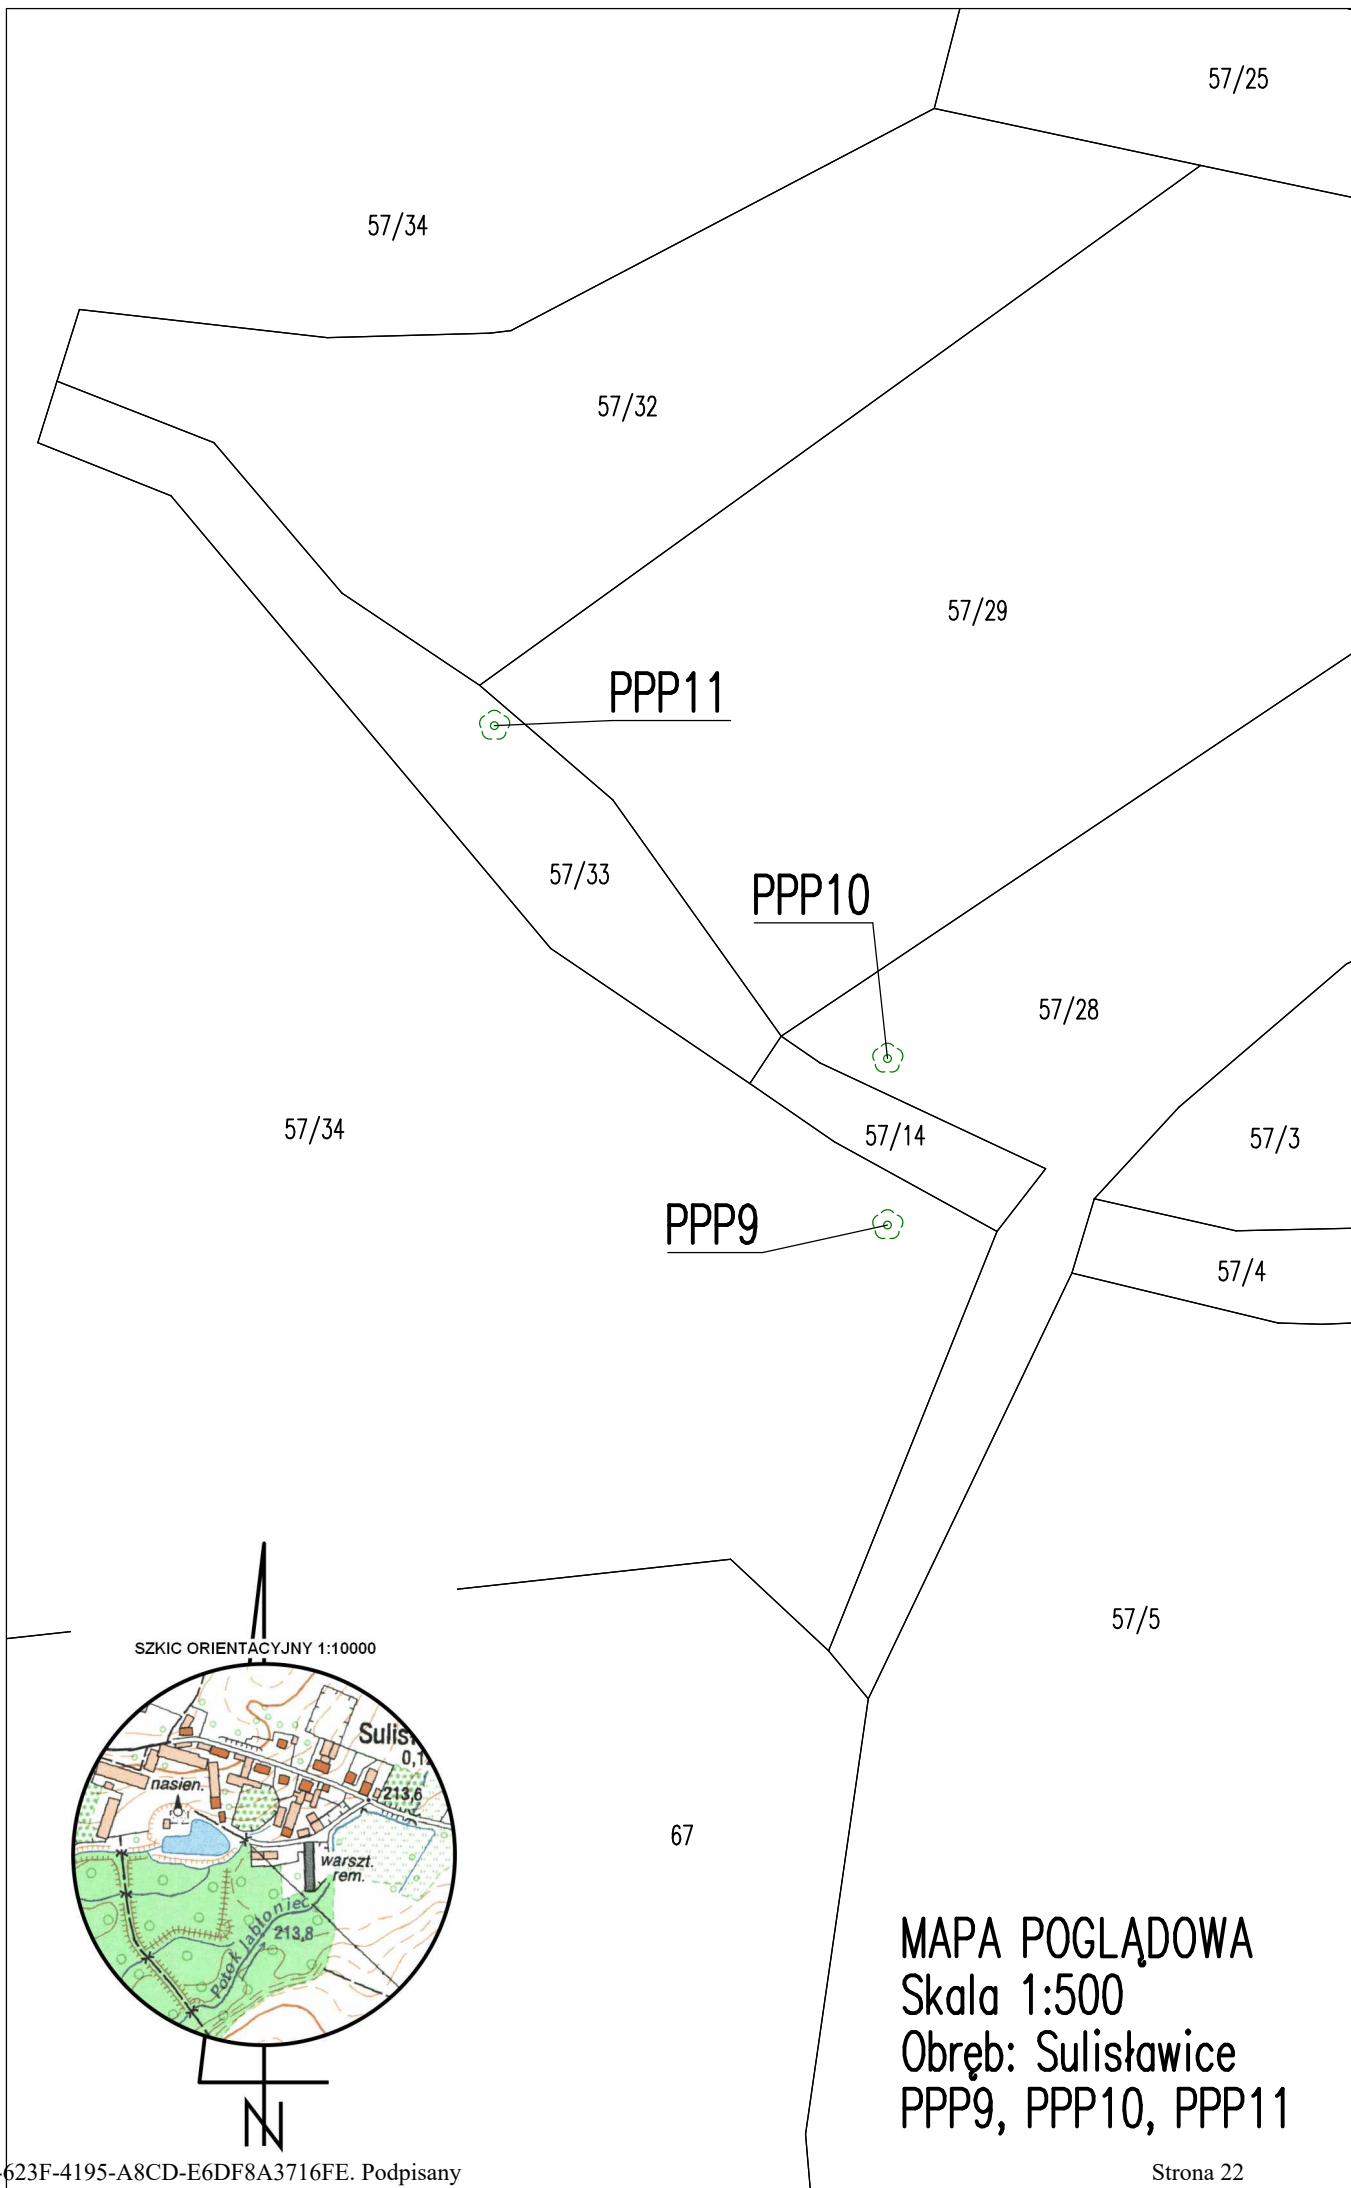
57/25

57/34

57/32

57/29

PPP11

57/33

PPP10

57/28

57/34

57/14

57/3

PPP9

57/4

57/5

SZKIC ORIENTACYJNY 1:10000

Sulis
0,1
nasien.
213,6
warszt.
rem.
Potok Jabłoniec
213,8

67

MAPA POGLĄDOWA
Skala 1:500
Obręb: Sulisławice
PPP9, PPP10, PPP11

N

623F-4195-A8CD-E6DF8A3716FE. Podpisany

Strona 22